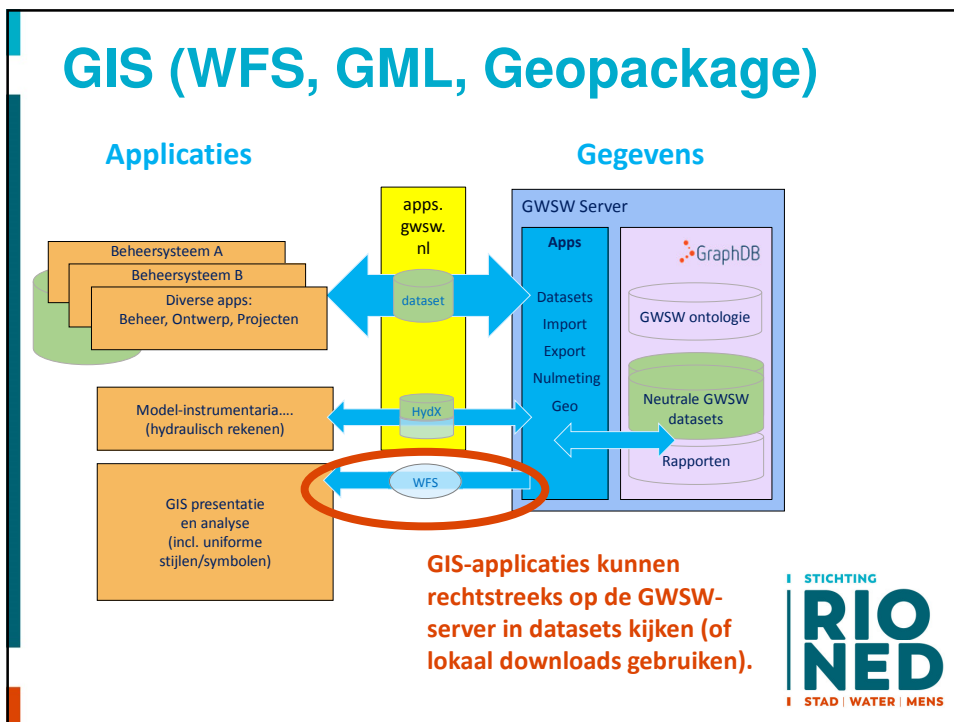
GIS (WFS, GML, Geopackage)

Applicaties

Gegevens

apps.
gwsw.
nl

GWSW Server

Apps

GraphDB

Beheersysteem A

Beheersysteem B

Diverse apps:
Beheer, Ontwerp, Projecten

dataset

Datasets
Import
Export
Nulmeting
Geo

GWSW ontologie

Neutrale GWSW datasets

Model-instrumentaria....
(hydraulisch rekenen)

HydX

Rapporten

WFS

GIS presentatie
en analyse
(incl. uniforme
stijlen/symbolen)

GIS-applicaties kunnen rechtstreeks op de GWSW-server in datasets kijken (of lokaal downloads gebruiken).

STICHTING
RIO
NED
STAD | WATER | MENS